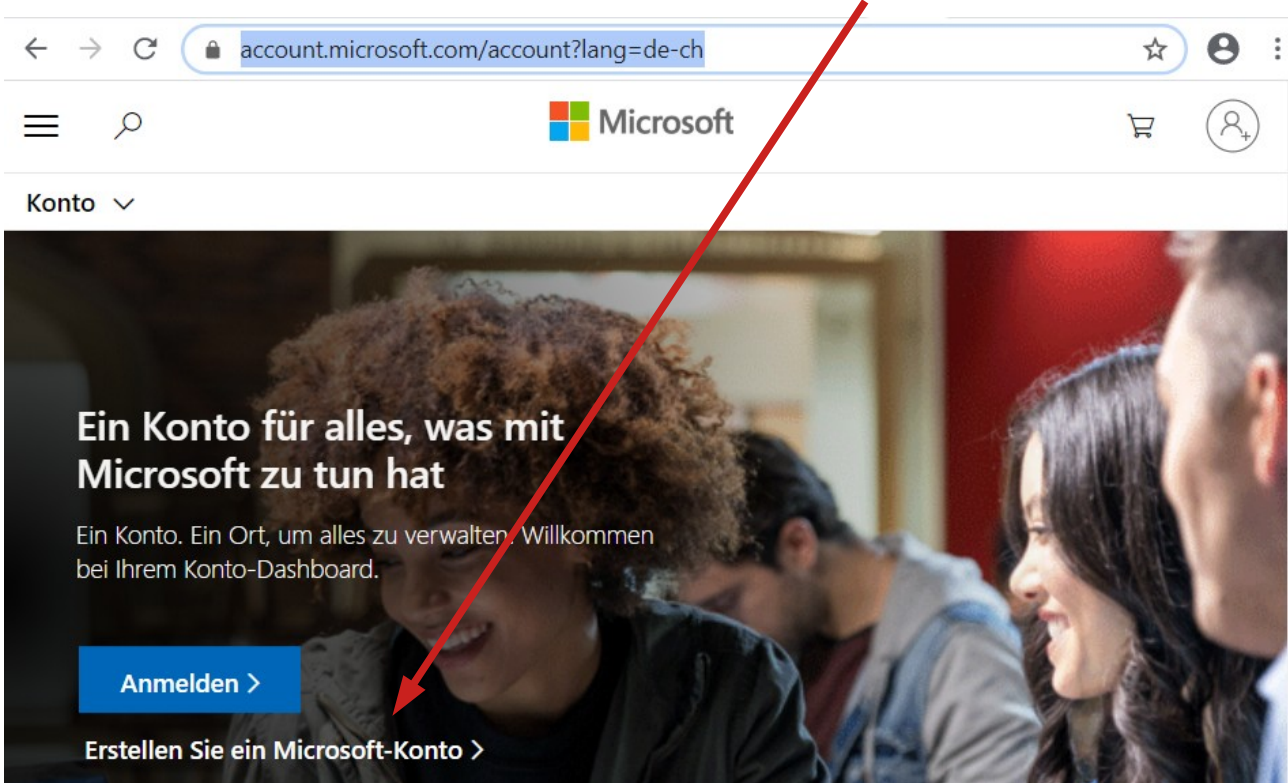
account.microsoft.com/account?lang=de-ch

Microsoft

Konto

Ein Konto für alles, was mit Microsoft zu tun hat

Ein Konto. Ein Ort, um alles zu verwalten. Willkommen bei Ihrem Konto-Dashboard.

Anmelden >

Erstellen Sie ein Microsoft-Konto >